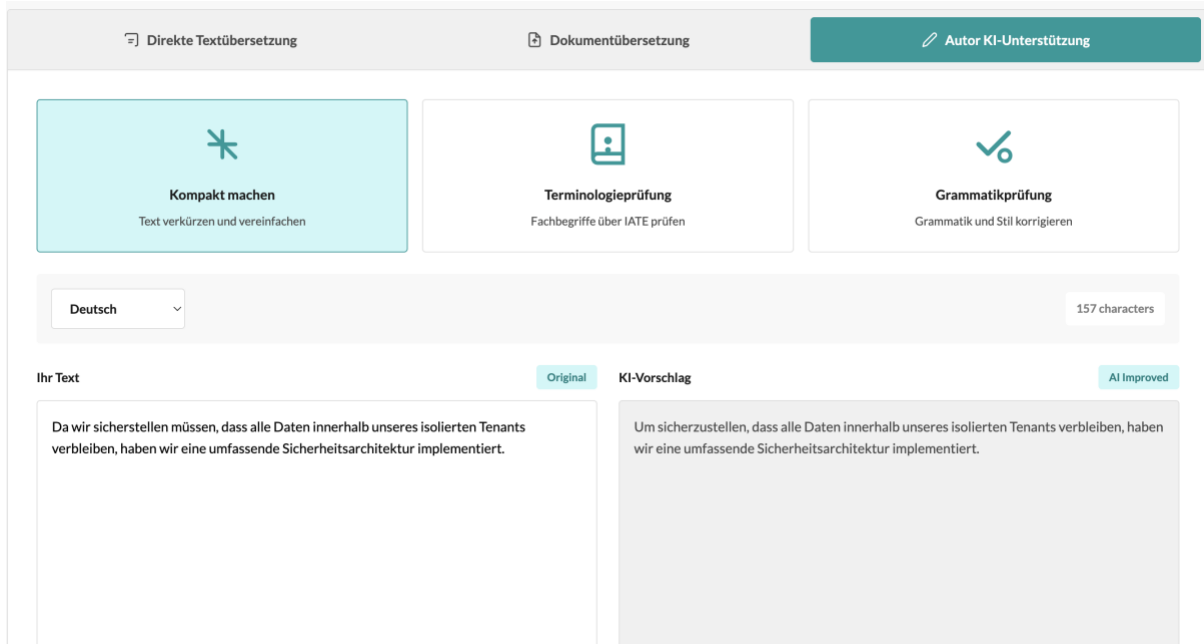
Direkte Textübersetzung

Dokumentübersetzung

Autor KI-Unterstützung

Kompakt machen

Text verkürzen und vereinfachen

Terminologieprüfung

Fachbegriffe über IATE prüfen

Grammatikprüfung

Grammatik und Stil korrigieren

Deutsch

157 characters

Ihr Text

Original

Da wir sicherstellen müssen, dass alle Daten innerhalb unseres isolierten Tenants verbleiben, haben wir eine umfassende Sicherheitsarchitektur implementiert.

KI-Vorschlag

AI Improved

Um sicherzustellen, dass alle Daten innerhalb unseres isolierten Tenants verbleiben, haben wir eine umfassende Sicherheitsarchitektur implementiert.